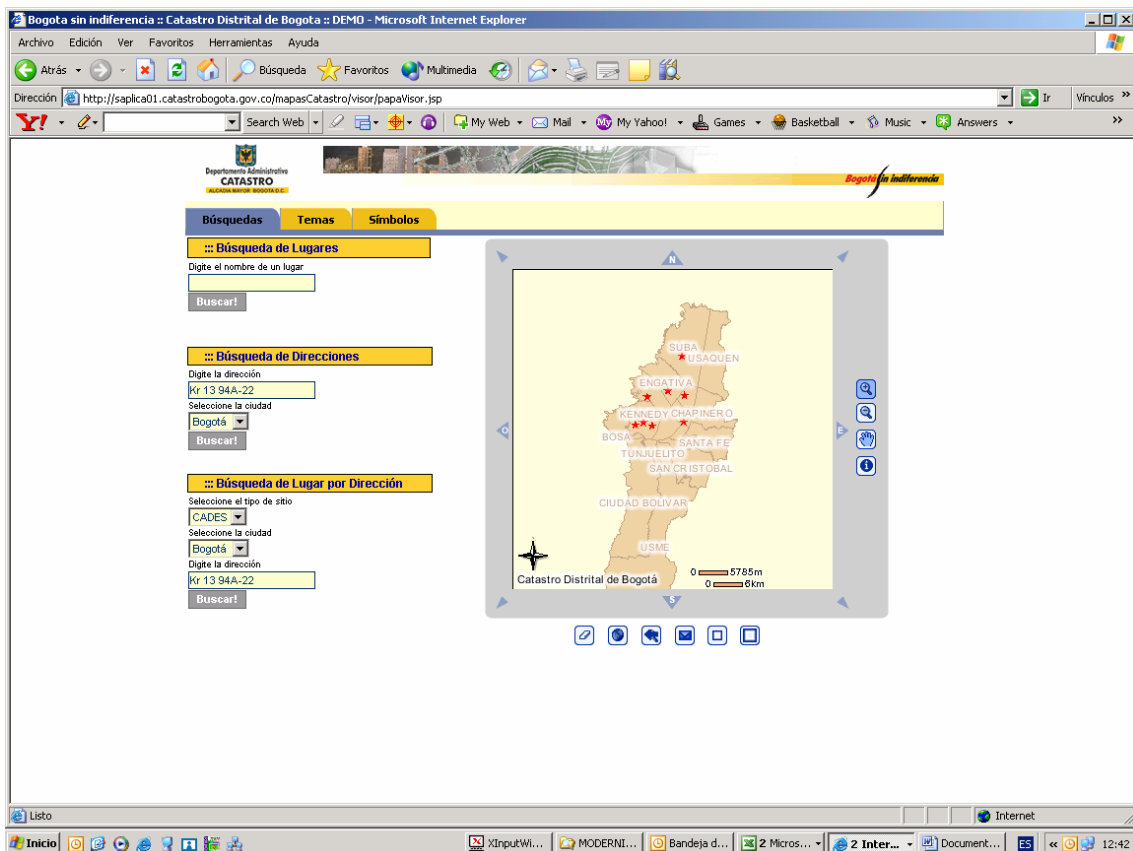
Bogota sin indiferencia :: Catastro Distrital de Bogota :: DEMO - Microsoft Internet Explorer

Archivo Edición Ver Favoritos Herramientas Ayuda

Atrás Búsqueda Favoritos Multimedia

Dirección http://saplica01.catastrobogota.gov.co/mapasCatastro/visor/papaVisor.jsp Ir Vínculos

Search Web My Web Mail My Yahoo! Games Basketball Music Answers

Departamento Administrativo CATASTRO ALCALDIA MAYOR BOGOTA D.C.

Bogotá sin indiferencia

Búsquedas Temas Símbolos

::: Búsqueda de Lugares

Digite el nombre de un lugar

Buscar!

::: Búsqueda de Direcciones

Digite la dirección

Kr 13 94A-22

Seleccione la ciudad

Bogotá

Buscar!

::: Búsqueda de Lugar por Dirección

Seleccione el tipo de sitio

CADES

Seleccione la ciudad

Bogotá

Digite la dirección

Kr 13 94A-22

Buscar!

N

SUBA USAQUEN ENGATIVA KENNEDY CHAPINERO BOSA SANTA FE TUNJUELITO SAN CRISTOBAL CIUDAD BOLIVAR USME

0 5785m
0 6km

Catastro Distrital de Bogotá

S

Listo Internet

Inicio XInputWi... MODERNI... Bandeja d... 2 Micros... 2 Inter... Document... ES 12:42